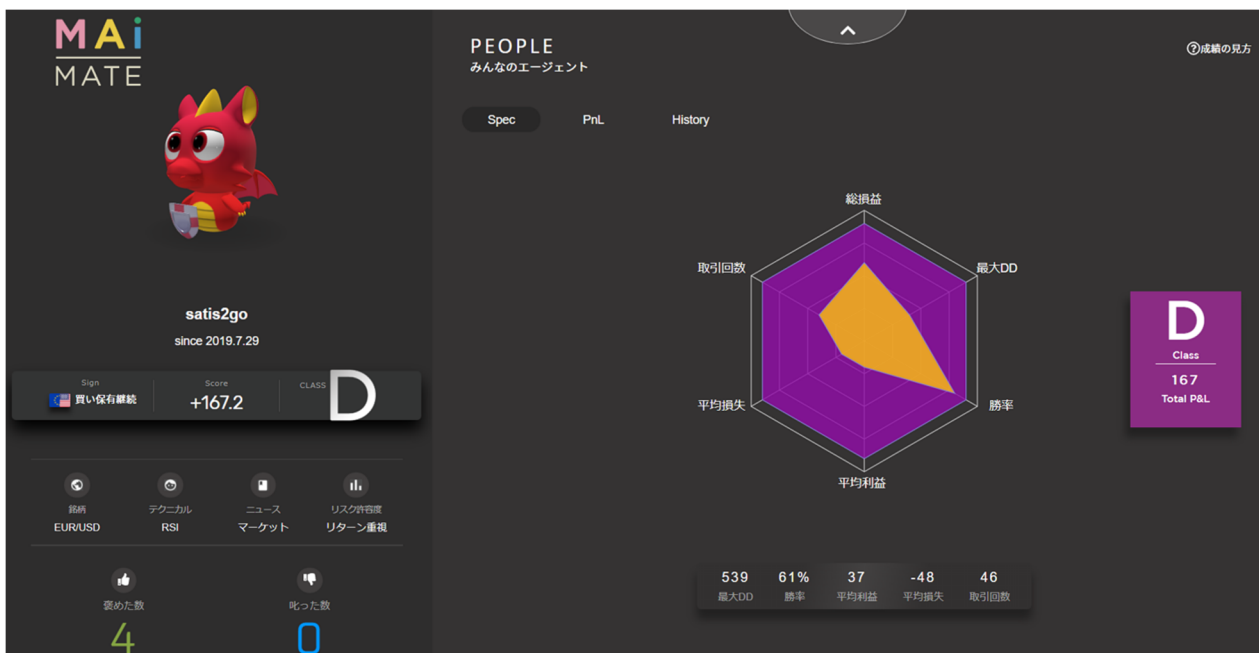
MAi MATE

satis2go
since 2019.7.29

Sign
買い保有継続
Score
+167.2
CLASS
D

銘柄
EUR/USD
テクニカル
RSI
ニュース
マーケット
リスク許容度
リターン重視

褒めた数
4
叱った数
0

PEOPLE
みんなのエージェント

?成績の見方

Spec
PnL
History

総損益
最大DD
勝率
平均利益
平均損失
取引回数

D
Class
167
Total P&L

| 539 | 61% | 37 | -48 | 46 |
|---|---|---|---|---|
| 最大DD | 勝率 | 平均利益 | 平均損失 | 取引回数 |